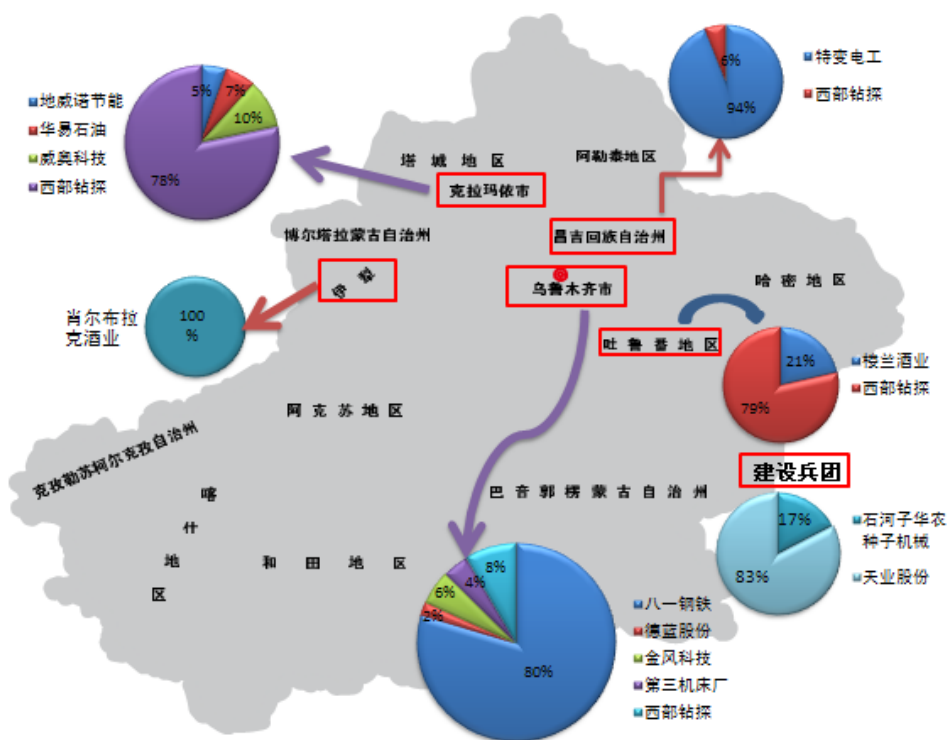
地威诺节能
华易石油
威奥科技
西部钻探

5%
7%
10%
78%

特变电工
西部钻探

6%
94%

塔城地区
阿勒泰地区
克拉玛依市
昌吉回族自治州
博尔塔拉蒙古自治州
伊犁
乌鲁木齐市
哈密地区

肖尔布拉克酒业

100%

吐鲁番地区

楼兰酒业
西部钻探

21%
79%

阿克苏地区
克孜勒苏柯尔克孜自治州
喀什地区
和田地区
巴音郭楞蒙古自治州

建设兵团

石河子华农种子机械
天业股份

17%
83%

8%
4%
6%
2%
80%

八一钢铁
德蓝股份
金风科技
第三机床厂
西部钻探